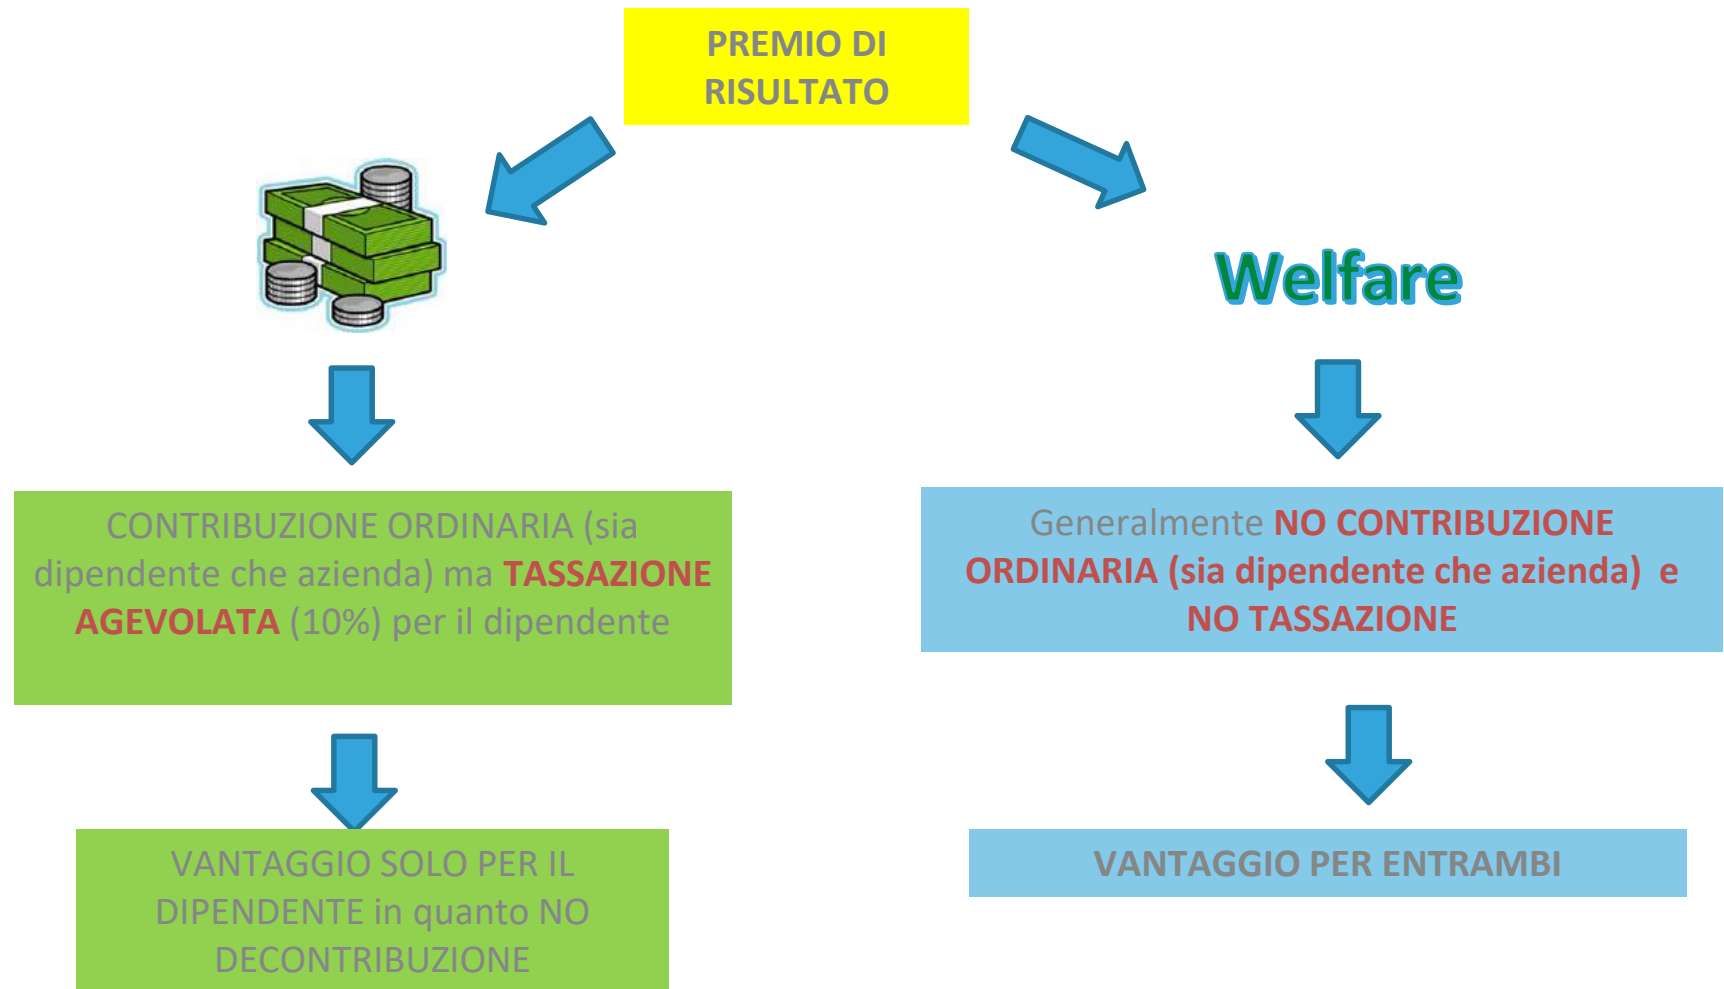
PREMIO DI RISULTATO

Welfare

CONTRIBUZIONE ORDINARIA (sia dipendente che azienda) ma TASSAZIONE AGEVOLATA (10%) per il dipendente

Generalmente NO CONTRIBUZIONE ORDINARIA (sia dipendente che azienda) e NO TASSAZIONE

VANTAGGIO SOLO PER IL DIPENDENTE in quanto NO DECONTRIBUZIONE

VANTAGGIO PER ENTRAMBI